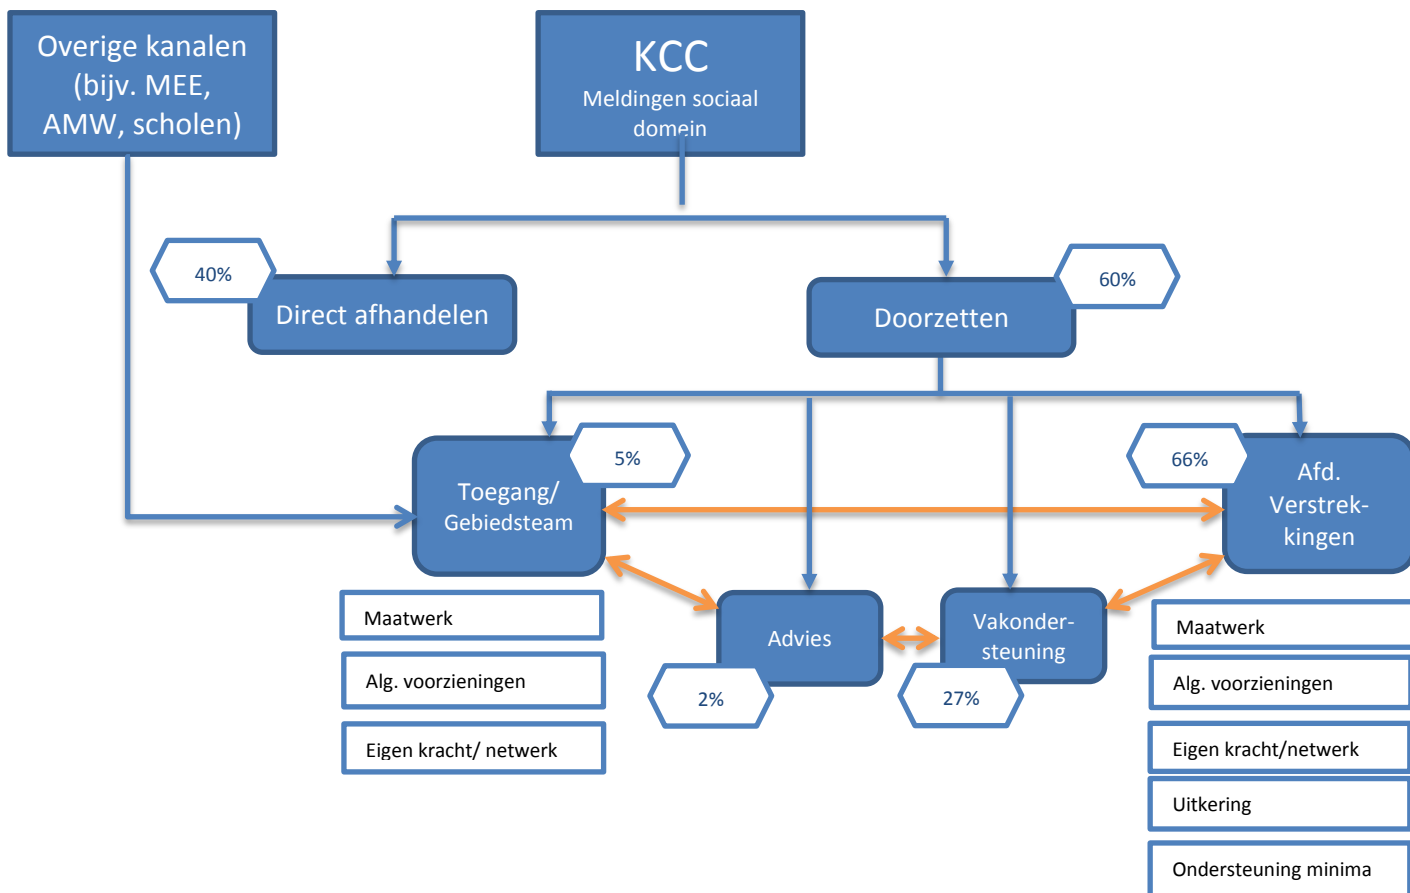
Overige kanalen (bijv. MEE, AMW, scholen)

KCC
Meldingen sociaal domein

40%

Direct afhandelen

Doorzetten

60%

Toegang/ Gebiedsteam

5%

66%

Afd. Verstrekkingen

Maatwerk

Alg. voorzieningen

Eigen kracht/ netwerk

Advies

2%

Vakondersteuning

27%

Maatwerk

Alg. voorzieningen

Eigen kracht/netwerk

Uitkering

Ondersteuning minima